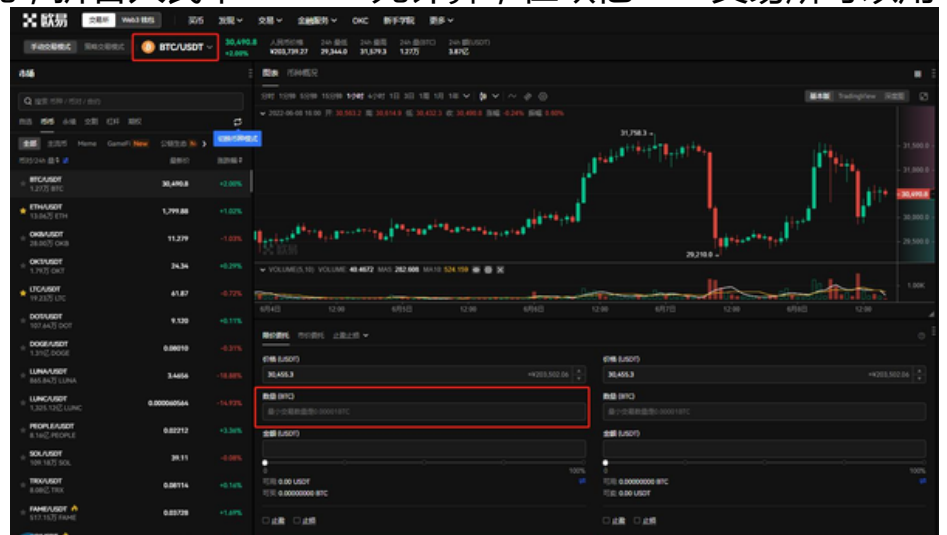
欧易 交易所 Web3 钱包 买币 发现 交易 金融服务 OKC 新手学院 更多

手动交易模式 策略交易模式 BTC/USDT 30,490.8 +2.00% 人民币价格 ¥203,739.27 24h 最高 31,344.0 24h 最低 31,579.3 24h 量(BTC) 1.27万 24h 额(USDT) 3.87亿

市场

搜索 币种 / 币对 / 合约

自选 币币 永续 交割 杠杆 期权

全部 主流币 Meme GameFi New 公链生态

币对/24h 量 最新价 涨跌幅

| 币对/24h 量 | 最新价 | 涨跌幅 |
|---|---|---|
| BTC/USDT 1.27万 BTC | 30,490.8 | +2.00% |
| ETH/USDT 13.06万 ETH | 1,799.88 | +1.02% |
| OKB/USDT 28.06万 OKB | 11.279 | -1.03% |
| OKT/USDT 1.79万 OKT | 24.34 | +0.29% |
| LTC/USDT 19.23万 LTC | 61.87 | -0.72% |
| DOT/USDT 107.64万 DOT | 9.120 | +0.11% |
| DOGE/USDT 1.31亿 DOGE | 0.08010 | -0.31% |
| LUNA/USDT 865.84万 LUNA | 3.4656 | -10.88% |
| LUNC/USDT 1,325.12亿 LUNC | 0.000060564 | -14.93% |
| PEOPLE/USDT 8.16亿 PEOPLE | 0.02212 | +3.36% |
| SOL/USDT 109.18万 SOL | 39.11 | -0.08% |
| TRX/USDT 8.08亿 TRX | 0.08114 | +0.16% |
| FAME/USDT 517.15万 FAME | 0.03728 | +1.69% |

切换币币模式

图表 币种概况

基本版 TradingView 深度图

2022-06-08 16:00 开 30,563.2 高 30,614.8 低 30,432.3 收 30,490.8 涨幅 -0.24% 振幅 0.60%

31,758.3
29,218.0
31,500.0
31,000.0
30,490.8
29,500.0

VOLUME(5,10) VOLUME 40.4672 MA5 282.608 MA10 524.159
1.00K

6月4日 12:00 6月5日 12:00 6月6日 12:00 6月7日 12:00 6月8日 12:00

限价委托 市价委托 止盈止损

价格 (USDT)
30,455.3 ≈¥203,502.06
数量 (BTC)
最小交易数量为0.00001BTC
金额 (USDT)
0 100%
可用 0.00 USDT
可买 0.00000000 BTC
止盈 止损

价格 (USDT)
30,455.3 ≈¥203,502.06
数量 (BTC)
最小交易数量为0.00001BTC
金额 (USDT)
0 100%
可用 0.00000000 BTC
可卖 0.00 USDT
止盈 止损